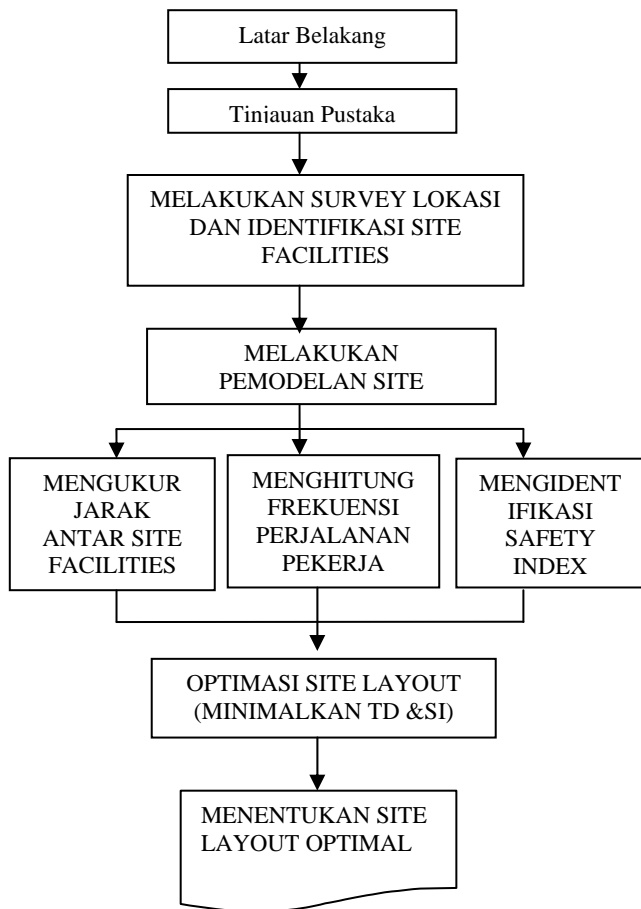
Latar Belakang

Tinjauan Pustaka

MELAKUKAN SURVEY LOKASI DAN IDENTIFIKASI SITE FACILITIES

MELAKUKAN PEMODELAN SITE

MENGUKUR JARAK ANTAR SITE FACILITIES

MENGHITUNG FREKUENSI PERJALANAN PEKERJA

MENGIDENT IFIKASI SAFETY INDEX

OPTIMASI SITE LAYOUT (MINIMALKAN TD &SI)

MENENTUKAN SITE LAYOUT OPTIMAL